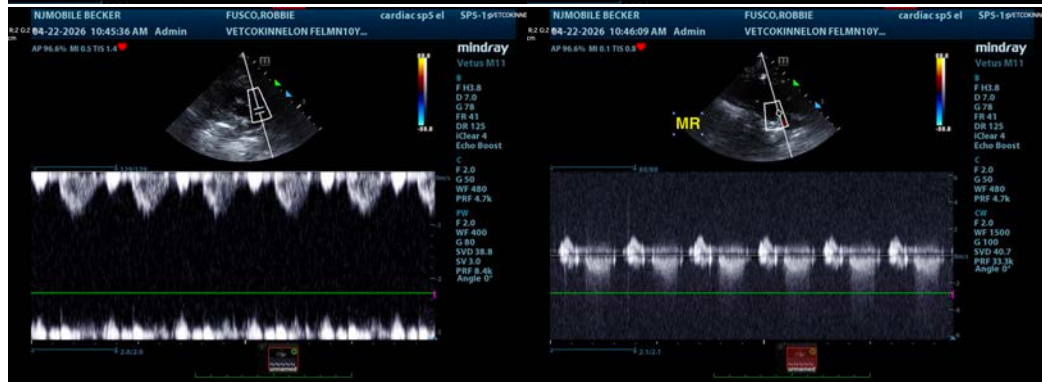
NJMOBILE BECKER FUSCO,ROBBIE cardiac sp5 el SPS-1
04-22-2026 10:45:36 AM Admin VETCOKINNELON FELMN10Y...
AP 96.6% MI 0.5 TIS 1.4
mindray
Vetus M11
B
F H3.8
D 7.0
G 78
FR 41
DR 125
iClear 4
Echo Boost
C
F 2.0
G 50
WF 480
PRF 4.7k
PW
F 2.0
WF 400
G 80
SVD 38.8
SV 3.0
PRF 8.4k
Angle 0°

NJMOBILE BECKER FUSCO,ROBBIE cardiac sp5 el SPS-1
04-22-2026 10:46:09 AM Admin VETCOKINNELON FELMN10Y...
AP 96.6% MI 0.1 TIS 0.8
mindray
Vetus M11
MR
B
F H3.8
D 7.0
G 78
FR 41
DR 125
iClear 4
Echo Boost
C
F 2.0
G 50
WF 480
PRF 4.7k
CW
F 2.0
WF 1500
G 100
SVD 40.7
PRF 33.3k
Angle 0°